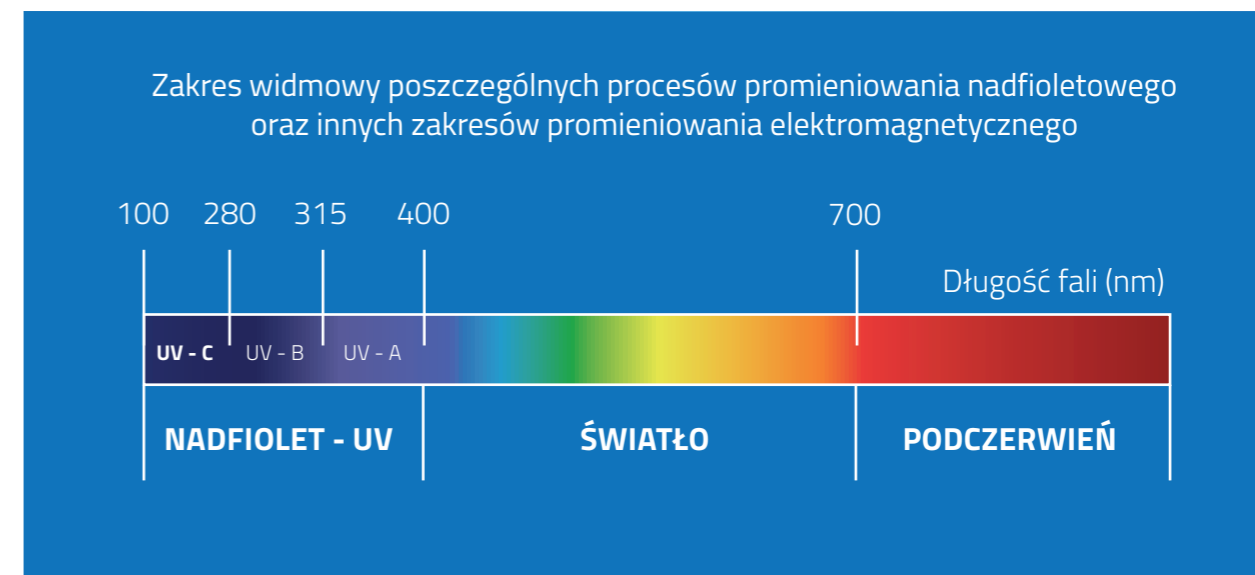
Zakres widmowy poszczególnych procesów promieniowania nadfioletowego oraz innych zakresów promieniowania elektromagnetycznego

100 280 315 400 700

Długość fali (nm)

UV - C UV - B UV - A

NADFIOLET - UV

ŚWIATŁO

PODCZERWIEŃ